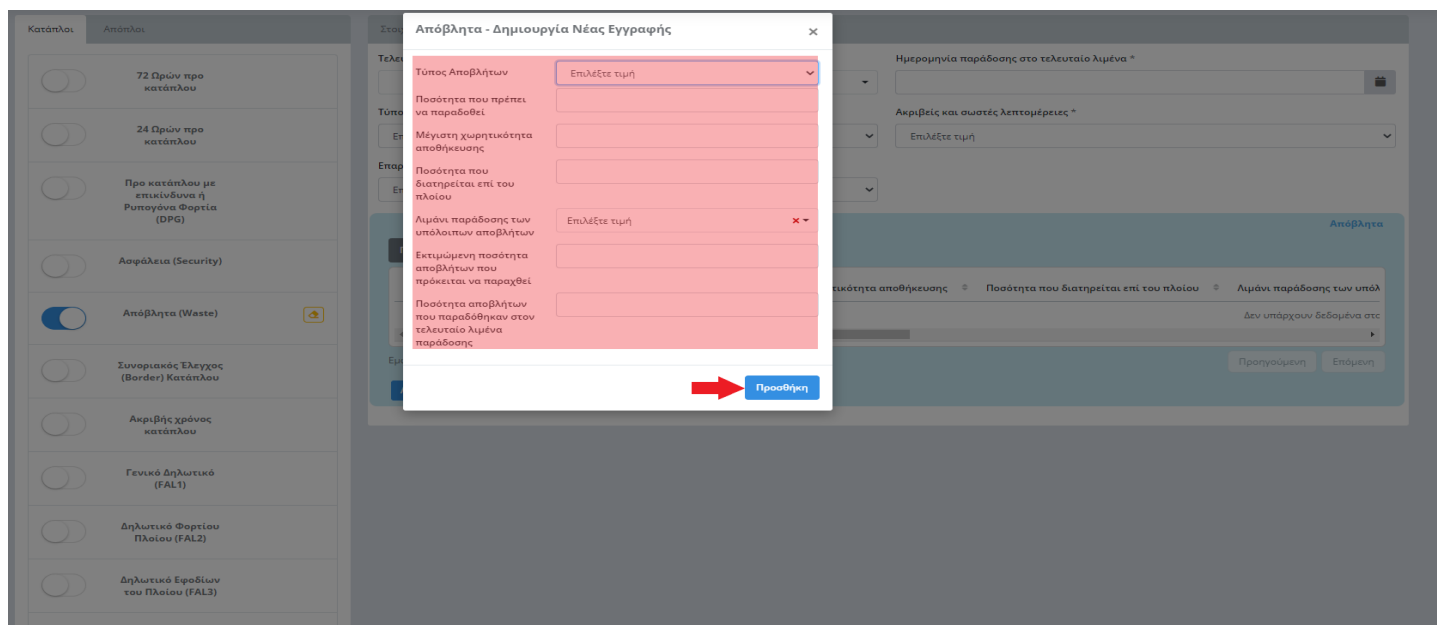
Κατάπλοι Απόπλοι

72 Ωρών προ κατάπλου

24 Ωρών προ κατάπλου

Προ κατάπλου με επικίνδυνα ή Ρυπογόνα Φορτία (DPG)

Ασφάλεια (Security)

Απόβλητα (Waste)

Συνοριακός Έλεγχος (Border) Κατάπλου

Ακριβής χρόνος κατάπλου

Γενικό Δηλωτικό (FAL1)

Δηλωτικό Φορτίου Πλοίου (FAL2)

Δηλωτικό Εφοδίων του Πλοίου (FAL3)

Στοι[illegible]

Τελε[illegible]

Ημερομηνία παράδοσης στο τελευταίο λιμένα *

Τύπο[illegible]

Ακριβείς και σωστές λεπτομέρειες *

Επιλέξτε τιμή

Επαρ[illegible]

Απόβλητα

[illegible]ικότητα αποθήκευσης

Ποσότητα που διατηρείται επί του πλοίου

Λιμάνι παράδοσης των υπόλ

Δεν υπάρχουν δεδομένα στο

Εμ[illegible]

Προηγούμενη

Επόμενη

Απόβλητα - Δημιουργία Νέας Εγγραφής

×

Τύπος Αποβλήτων

Επιλέξτε τιμή

Ποσότητα που πρέπει να παραδοθεί

Μέγιστη χωρητικότητα αποθήκευσης

Ποσότητα που διατηρείται επί του πλοίου

Λιμάνι παράδοσης των υπόλοιπων αποβλήτων

Επιλέξτε τιμή

Εκτιμώμενη ποσότητα αποβλήτων που πρόκειται να παραχθεί

Ποσότητα αποβλήτων που παραδόθηκαν στον τελευταίο λιμένα παράδοσης

Προσθήκη